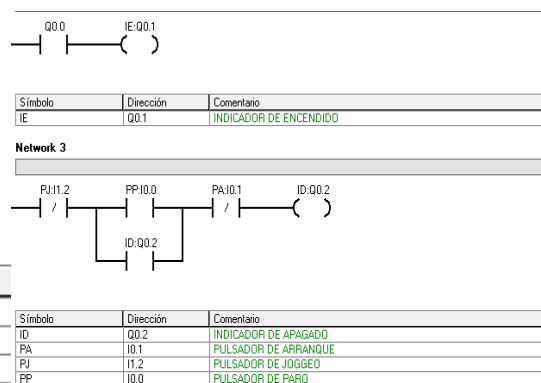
Q0.0

IE:Q0.1

| Símbolo | Dirección | Comentario |
|---|---|---|
| IE | Q0.1 | INDICADOR DE ENCENDIDO |

Network 3

PJ:I1.2

PP:I0.0

PA:I0.1

ID:Q0.2

ID:Q0.2

| Símbolo | Dirección | Comentario |
|---|---|---|
| ID | Q0.2 | INDICADOR DE APAGADO |
| PA | I0.1 | PULSADOR DE ARRANQUE |
| PJ | I1.2 | PULSADOR DE JOGGEO |
| PP | I0.0 | PULSADOR DE PARO |